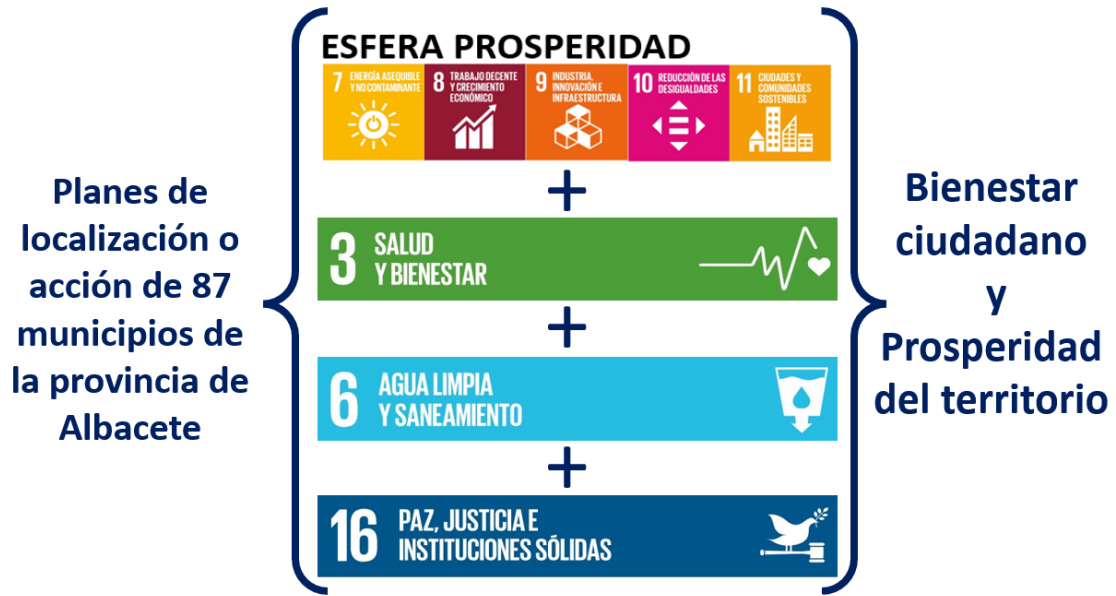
Planes de localización o acción de 87 municipios de la provincia de Albacete

ESFERA PROSPERIDAD

7 ENERGÍA ASEQUIBLE Y NO CONTAMINANTE

8 TRABAJO DECENTE Y CRECIMIENTO ECONÓMICO

9 INDUSTRIA, INNOVACIÓN E INFRAESTRUCTURA

10 REDUCCIÓN DE LAS DESIGUALDADES

11 CIUDADES Y COMUNIDADES SOSTENIBLES

+

3 SALUD Y BIENESTAR

+

6 AGUA LIMPIA Y SANEAMIENTO

+

16 PAZ, JUSTICIA E INSTITUCIONES SÓLIDAS

Bienestar ciudadano y Prosperidad del territorio